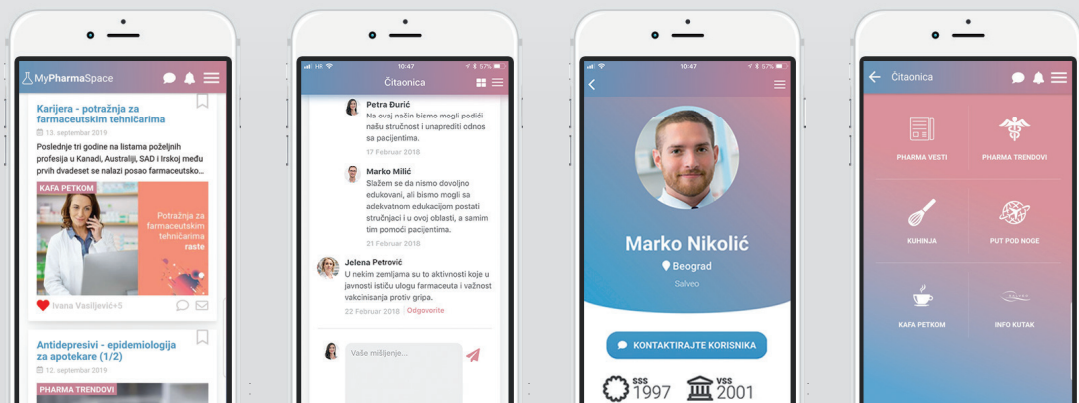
MyPharmaSpace

Karijera - potražnja za farmaceutskim tehničarima

13. septembar 2019

Poslednje tri godine na listama poželjnih profesija u Kanadi, Australiji, SAD i Irskoj među prvih dvadeset se nalazi posao farmaceutsko...

KAFA PETKOM

Potražnja za farmaceutskim tehničarima raste

Ivana Vasiljević+5

Antidepresivi - epidemiologija za apotekare (1/2)

12. septembar 2019

PHARMA TRENDOVI

10:47

Čitaonica

Petra Đurić
Na ovaj način bismo mogli podići našu stručnost i unaprediti odnos sa pacijentima.
17 Februar 2018

Marko Milić
Slažem se da nismo dovoljno edukovani, ali bismo mogli sa adekvatnom edukacijom postati stručnjaci i u ovoj oblasti, a samim tim pomoći pacijentima.
21 Februar 2018

Jelena Petrović
U nekim zemljama su to aktivnosti koje u javnosti ističu ulogu farmaceuta i važnost vakcinisanja protiv gripa.
22 Februar 2018 Odgovorite

Vaše mišljenje...

10:47

Marko Nikolić
Beograd
Salveo

KONTAKTIRAJTE KORISNIKA

SSS 1997
VSS 2001

Čitaonica

PHARMA VESTI
PHARMA TRENDOVI
KUHINJA
PUT POD NOGE
KAFA PETKOM
INFO KUTAK